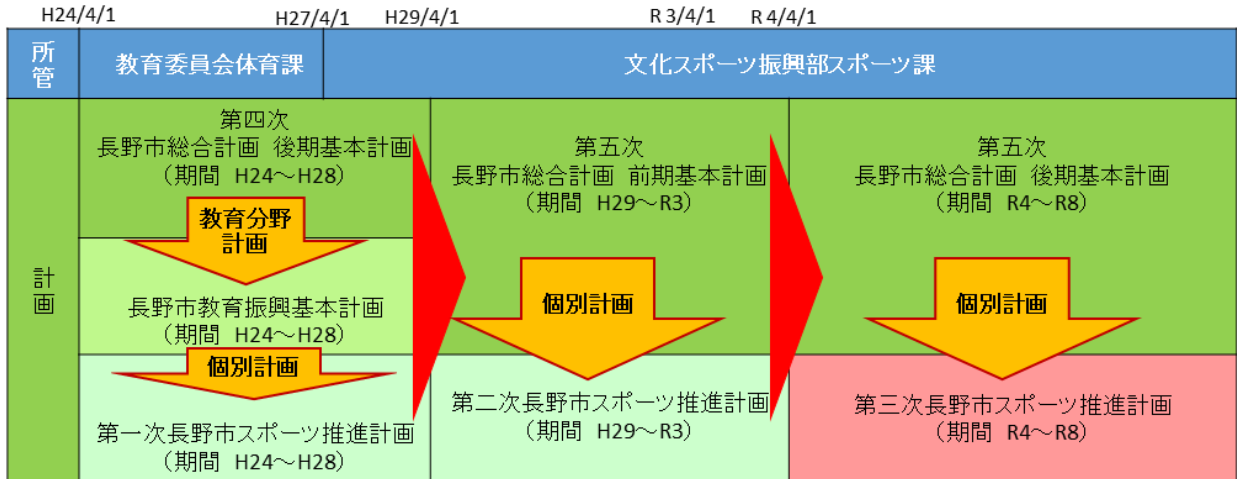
H24/4/1 H27/4/1 H29/4/1 R 3/4/1 R 4/4/1

| 所管 | 教育委員会体育課 | 文化スポーツ振興部スポーツ課 | |
|---|---|---|---|
| 計画 | 第四次 長野市総合計画 後期基本計画 （期間 H24～H28） | 第五次 長野市総合計画 前期基本計画 （期間 H29～R3） | 第五次 長野市総合計画 後期基本計画 （期間 R4～R8） |
| | 教育分野計画 | 個別計画 | 個別計画 |
| | 長野市教育振興基本計画 （期間 H24～H28） | | |
| | 個別計画 | | |
| | 第一次長野市スポーツ推進計画 （期間 H24～H28） | 第二次長野市スポーツ推進計画 （期間 H29～R3） | 第三次長野市スポーツ推進計画 （期間 R4～R8） |